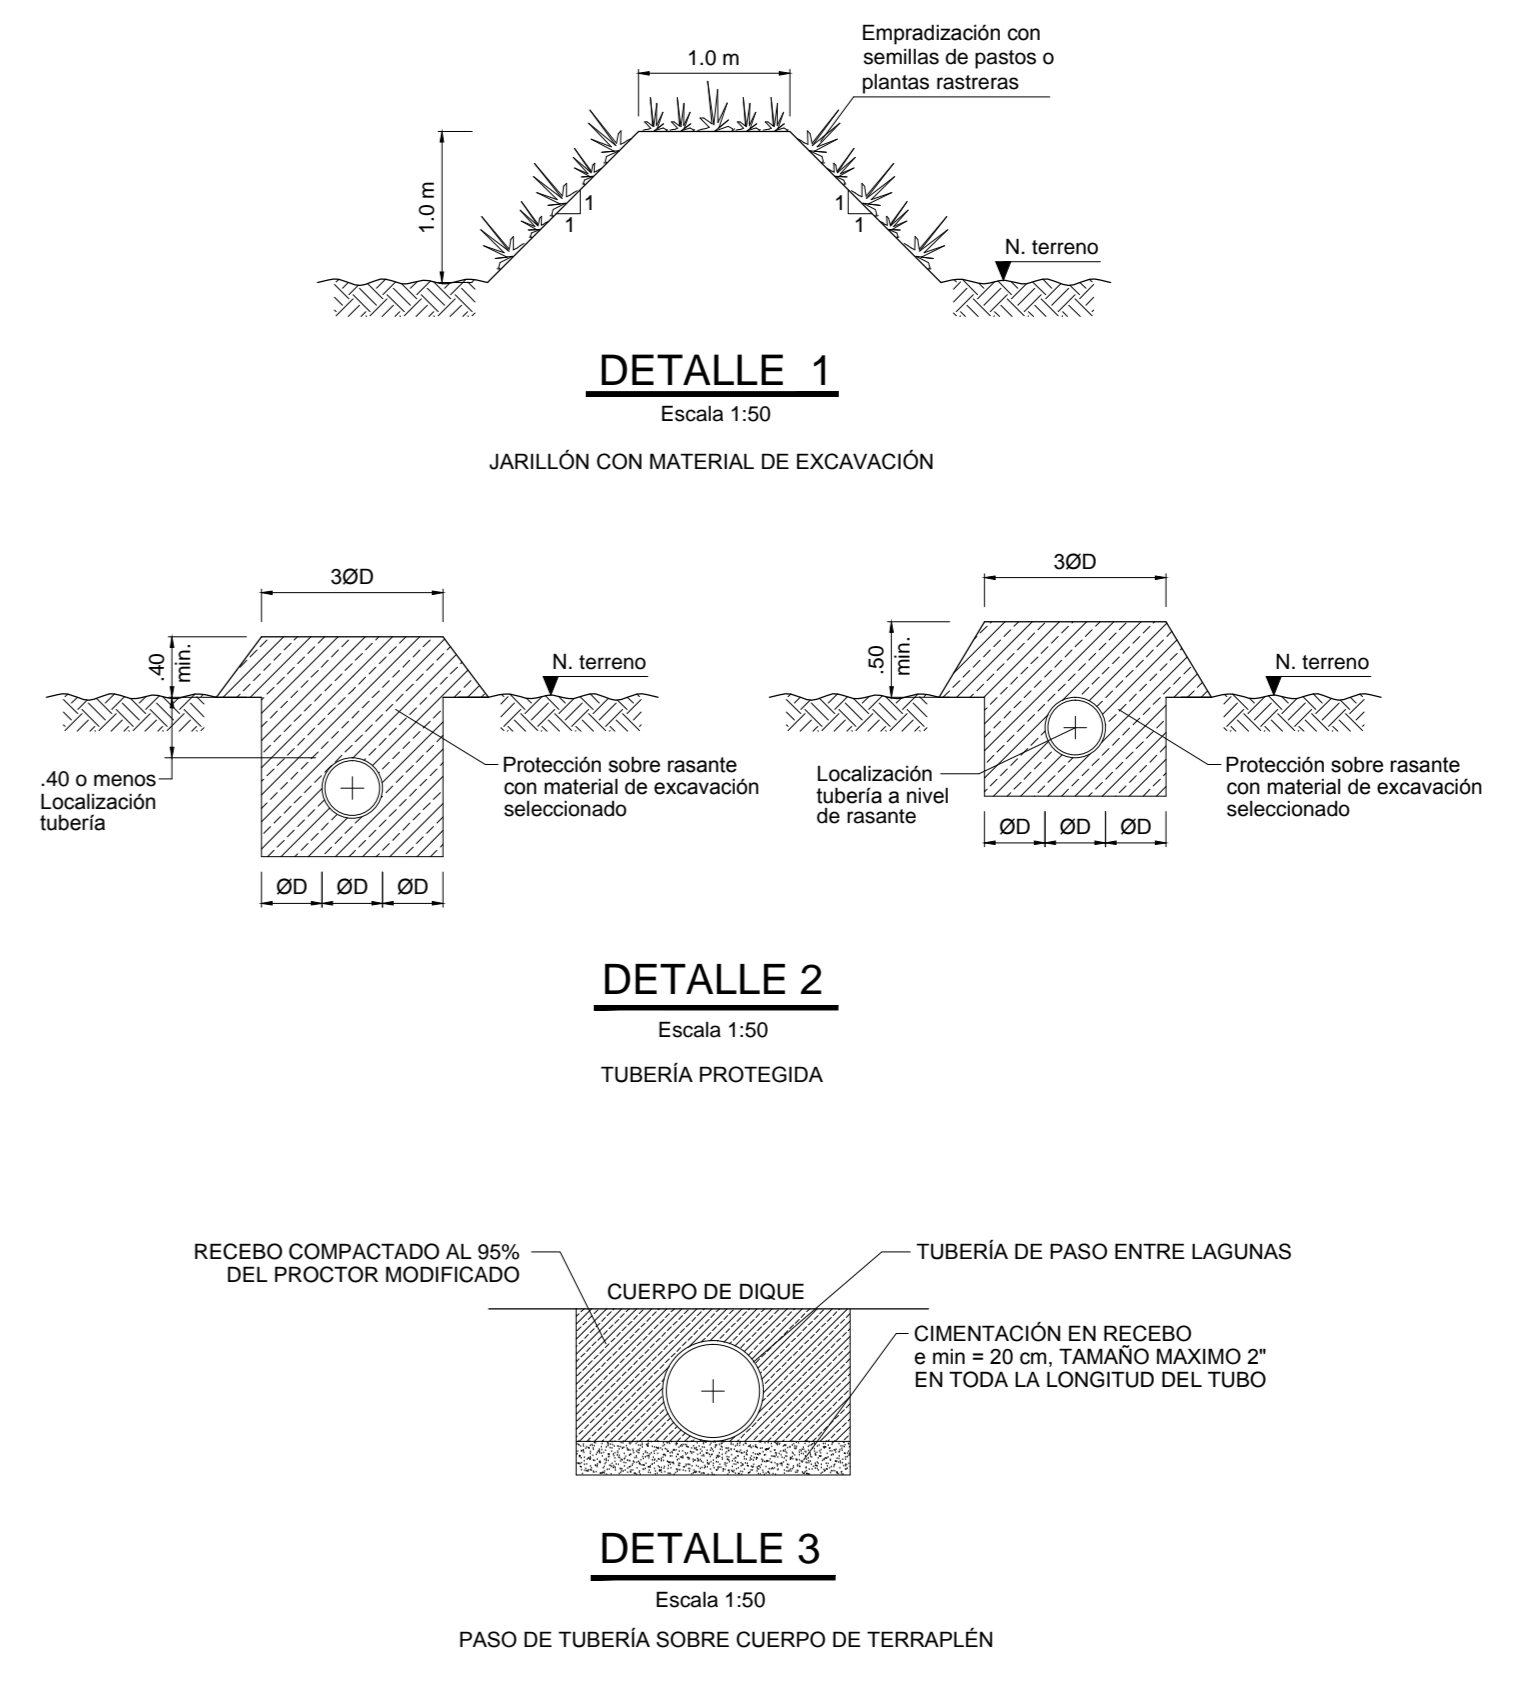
Empradización con semillas de pastos o plantas rastreras

1.0 m

1.0 m

1
1

1
1

N. terreno

DETALLE 1
Escala 1:50

JARILLÓN CON MATERIAL DE EXCAVACIÓN

3ØD

.40 min.

N. terreno

.40 o menos
Localización tubería

Protección sobre rasante con material de excavación seleccionado

| ØD | ØD | ØD |
|---|---|---|

3ØD

.50 min.

N. terreno

Localización tubería a nivel de rasante

Protección sobre rasante con material de excavación seleccionado

| ØD | ØD | ØD |
|---|---|---|

DETALLE 2
Escala 1:50

TUBERÍA PROTEGIDA

RECEBO COMPACTADO AL 95% DEL PROCTOR MODIFICADO

TUBERÍA DE PASO ENTRE LAGUNAS

CUERPO DE DIQUE

CIMENTACIÓN EN RECEBO
e min = 20 cm, TAMAÑO MAXIMO 2"
EN TODA LA LONGITUD DEL TUBO

DETALLE 3
Escala 1:50

PASO DE TUBERÍA SOBRE CUERPO DE TERRAPLÉN